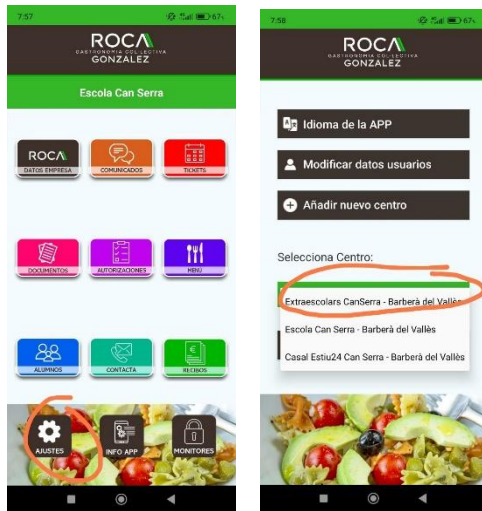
7:57

ROCA
GASTRONOMIA COL·LECTIVA
GONZALEZ

Escola Can Serra

ROCA
DATOS EMPRESA

COMUNICADOS

TICKETS

DOCUMENTOS

AUTORIZACIONES

MENÚ

ALUMNOS

CONTACTA

RECIBOS

AJUSTES

INFO APP

MONITORES

7:58

ROCA
GASTRONOMIA COL·LECTIVA
GONZALEZ

Idioma de la APP

Modificar datos usuarios

Añadir nuevo centro

Selecciona Centro:

Extraescolars CanSerra - Barberà del Vallès

Escola Can Serra - Barberà del Vallès

Casal Estiu24 Can Serra - Barberà del Vallès